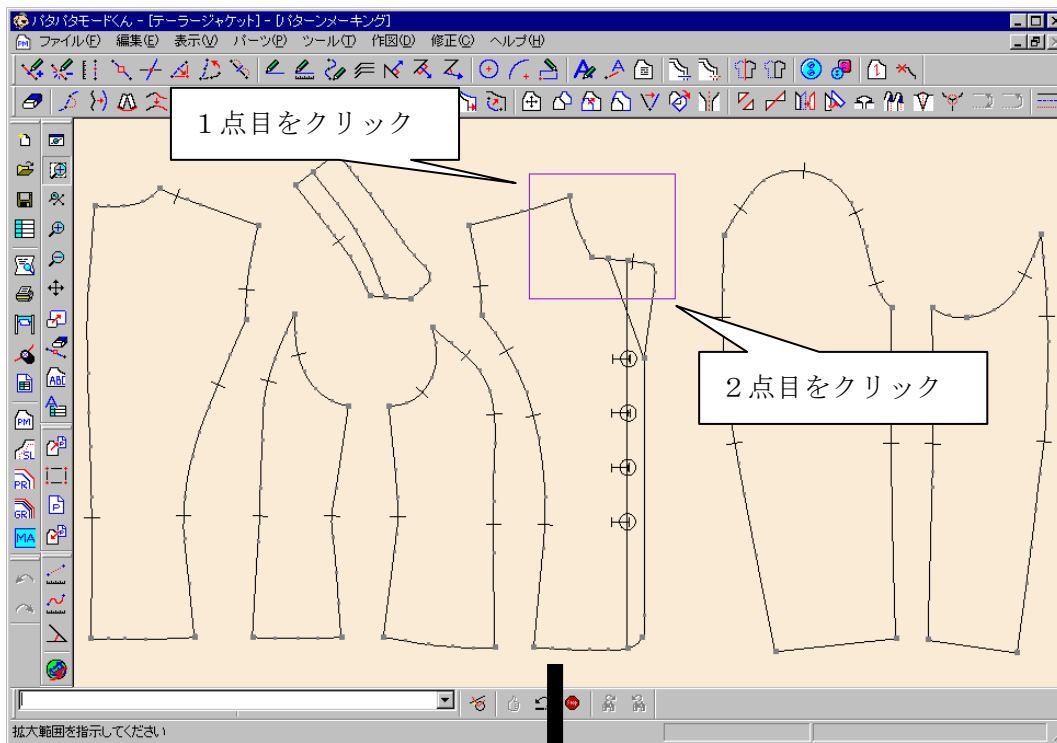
パタパタモードくん - [テーラージャケット] - [パターンメーキング]
ファイル(F) 編集(E) 表示(V) パーツ(P) ツール(T) 作図(D) 修正(C) ヘルプ(H)

１点目をクリック

２点目をクリック

拡大範囲を指示してください